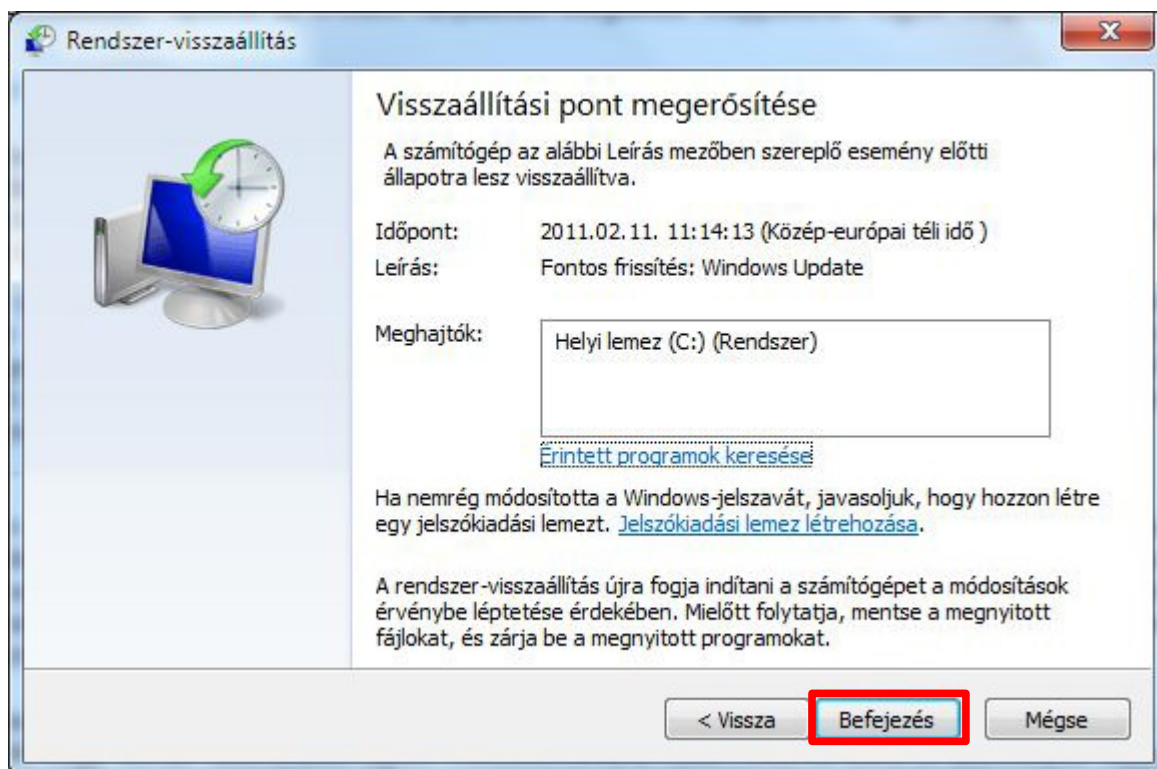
Rendszer-visszaállítás

Visszaállítási pont megerősítése

A számítógép az alábbi Leírás mezőben szereplő esemény előtti állapotra lesz visszaállítva.

Időpont: 2011.02.11. 11:14:13 (Közép-európai téli idő )

Leírás: Fontos frissítés: Windows Update

Meghajtók: Helyi lemez (C:) (Rendszer)

Érintett programok keresése

Ha nemrég módosította a Windows-jelszavát, javasoljuk, hogy hozzon létre egy jelszókiadási lemezt. Jelszókiadási lemez létrehozása.

A rendszer-visszaállítás újra fogja indítani a számítógépet a módosítások érvénybe léptetése érdekében. Mielőtt folytatja, mentse a megnyitott fájlokat, és zárja be a megnyitott programokat.

< Vissza | Befejezés | Mégse